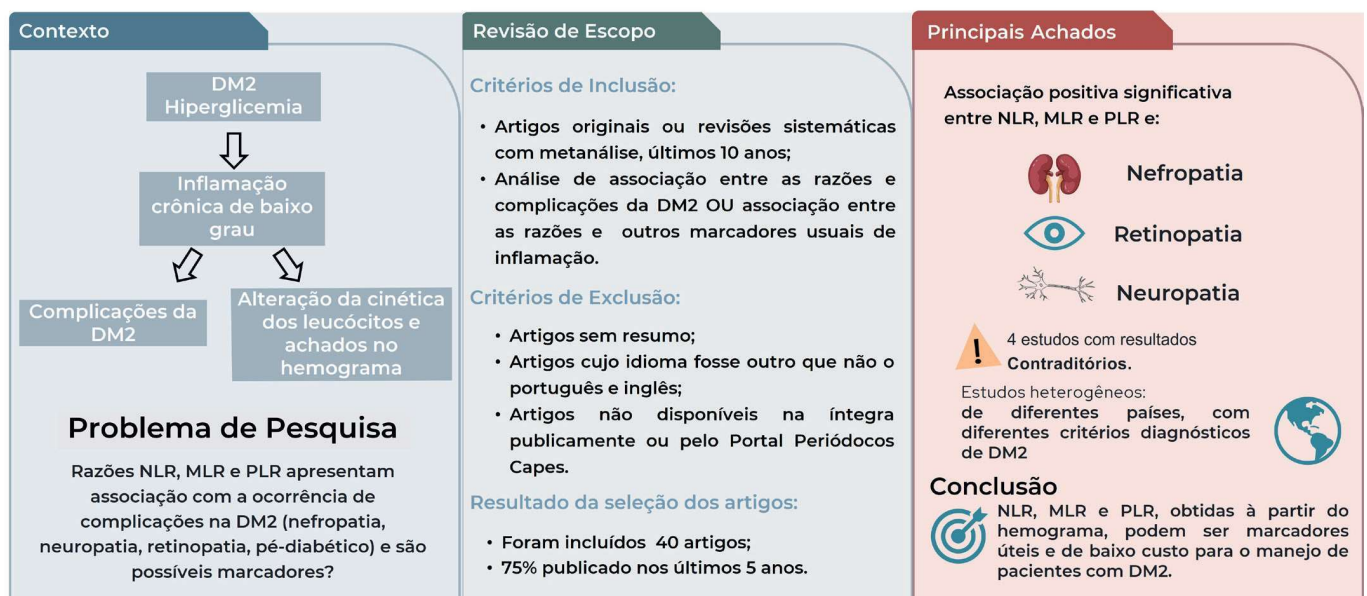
Contexto

DM2
Hiperglicemia

Inflamação crônica de baixo grau

Complicações da DM2

Alteração da cinética dos leucócitos e achados no hemograma

Problema de Pesquisa

Razões NLR, MLR e PLR apresentam associação com a ocorrência de complicações na DM2 (nefropatia, neuropatia, retinopatia, pé-diabético) e são possíveis marcadores?

Revisão de Escopo

Critérios de Inclusão:

• Artigos originais ou revisões sistemáticas com metanálise, últimos 10 anos;
• Análise de associação entre as razões e complicações da DM2 OU associação entre as razões e outros marcadores usuais de inflamação.

Critérios de Exclusão:

• Artigos sem resumo;
• Artigos cujo idioma fosse outro que não o português e inglês;
• Artigos não disponíveis na íntegra publicamente ou pelo Portal Periódocos Capes.

Resultado da seleção dos artigos:

• Foram incluídos 40 artigos;
• 75% publicado nos últimos 5 anos.

Principais Achados

Associação positiva significativa entre NLR, MLR e PLR e:

Nefropatia

Retinopatia

Neuropatia

4 estudos com resultados Contraditórios.

Estudos heterogêneos:
de diferentes países, com diferentes critérios diagnósticos de DM2

Conclusão

NLR, MLR e PLR, obtidas à partir do hemograma, podem ser marcadores úteis e de baixo custo para o manejo de pacientes com DM2.